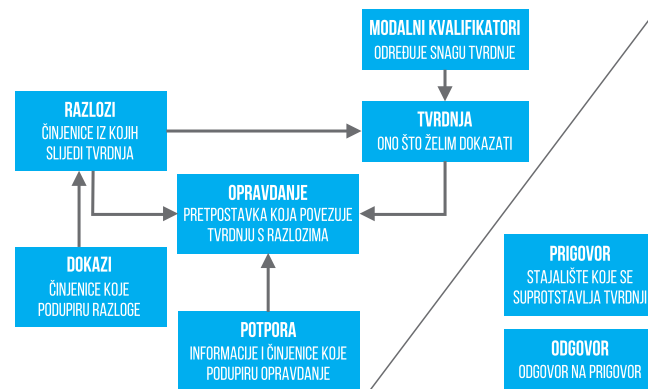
MODALNI KVALIFIKATORI
ODREĐUJE SNAGU TVRDNJE

RAZLOZI
ČINJENICE IZ KOJIH SLIJEDI TVRDNJA

TVRDNJA
ONO ŠTO ŽELIM DOKAZATI

OPRAVDANJE
PRETPOSTAVKA KOJA POVEZUJE TVRDNJU S RAZLOZIMA

DOKAZI
ČINJENICE KOJE PODUPIRU RAZLOGE

POTPORA
INFORMACIJE I ČINJENICE KOJE PODUPIRU OPRAVDANJE

PRIGOVOR
STAJALIŠTE KOJE SE SUPROTSTAVLJA TVRDNJI

ODGOVOR
ODGOVOR NA PRIGOVOR